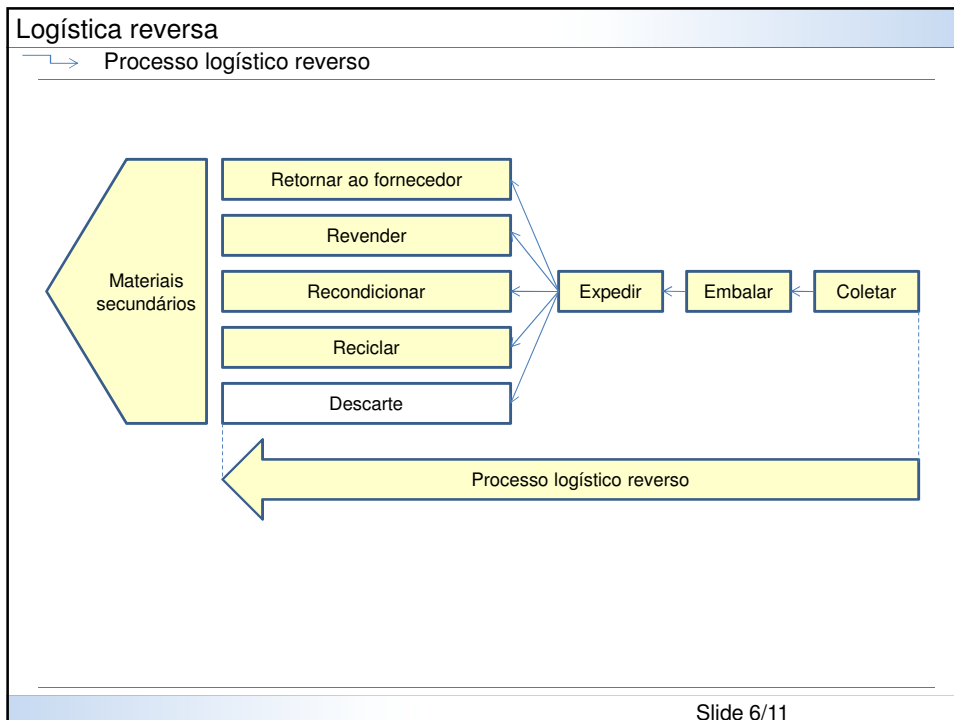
Logística reversa

Processo logístico reverso

Materiais secundários

Retornar ao fornecedor

Revender

Recondicionar

Reciclar

Descarte

Expedir

Embalar

Coletar

Processo logístico reverso

Slide 6/11